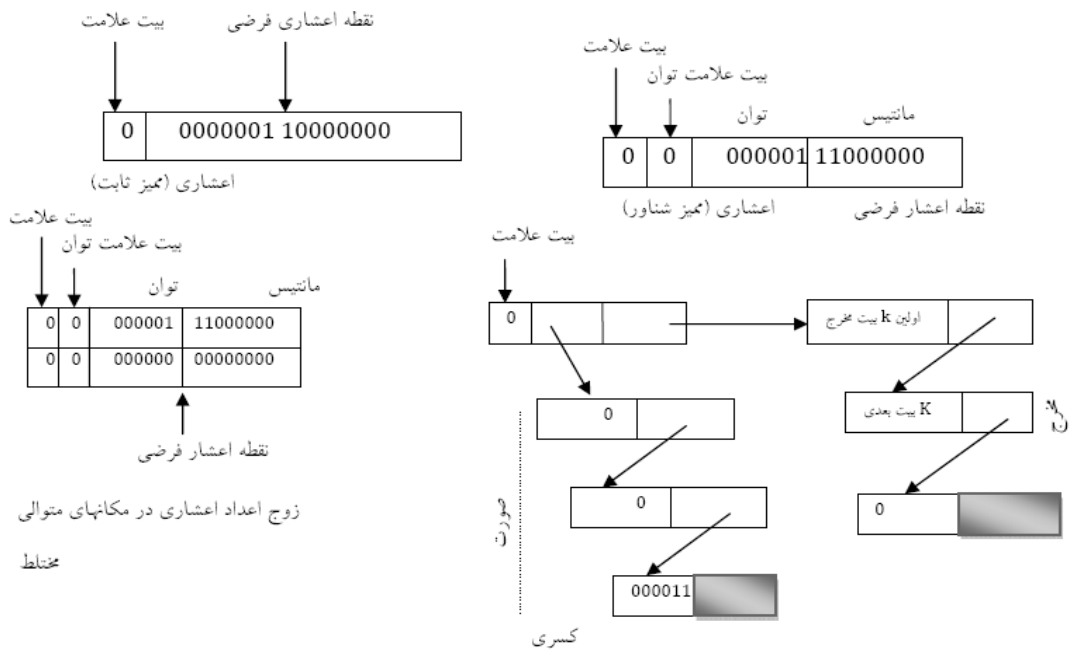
بیت علامت
نقطه اعشاری فرضی

| 0 | 0000001 10000000 |
|---|---|

اعشاری (ممیز ثابت)

بیت علامت
بیت علامت توان
توان
مانتیس

| 0 | 0 | 000001 | 11000000 |
|---|---|---|---|

اعشاری (ممیز شناور)
نقطه اعشار فرضی

بیت علامت
بیت علامت توان
توان
مانتیس

| 0 | 0 | 000001 | 11000000 |
|---|---|---|---|
| 0 | 0 | 000000 | 00000000 |

نقطه اعشار فرضی

زوج اعداد اعشاری در مکانهای متوالی

مختلط

بیت علامت

0

اولین k بیت مخرج

0

K بیت بعدی

مخرج

0

0

صورت

000011

کسری